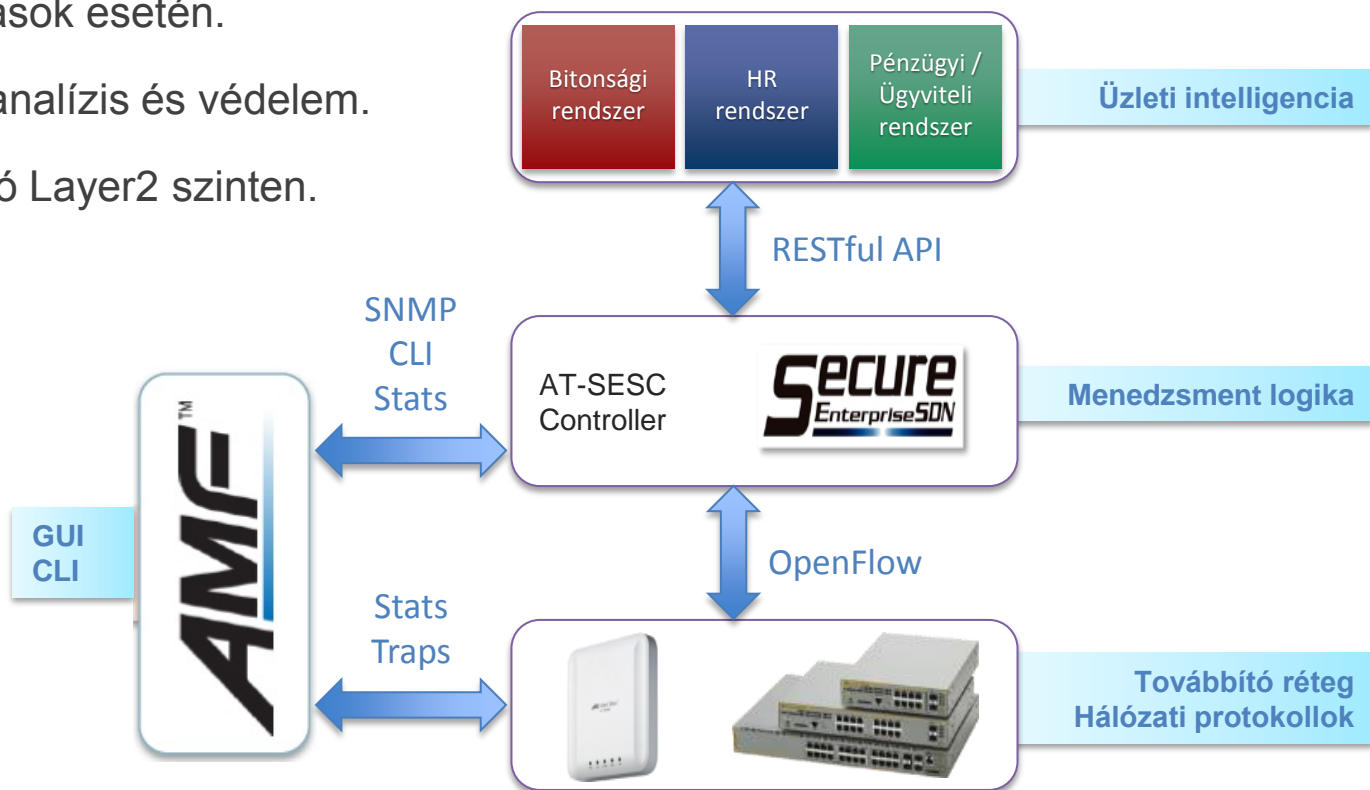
ások esetén.

analízis és védelem.

ó Layer2 szinten.

Bitonsági rendszer

HR rendszer

Pénzügyi / Ügyviteli rendszer

Üzleti intelligencia

RESTful API

SNMP
CLI
Stats

AT-SESC Controller

Secure EnterpriseSDN

Menedzsment logika

AMF™

GUI
CLI

OpenFlow

Stats
Traps

Továbbító réteg
Hálózati protokollok